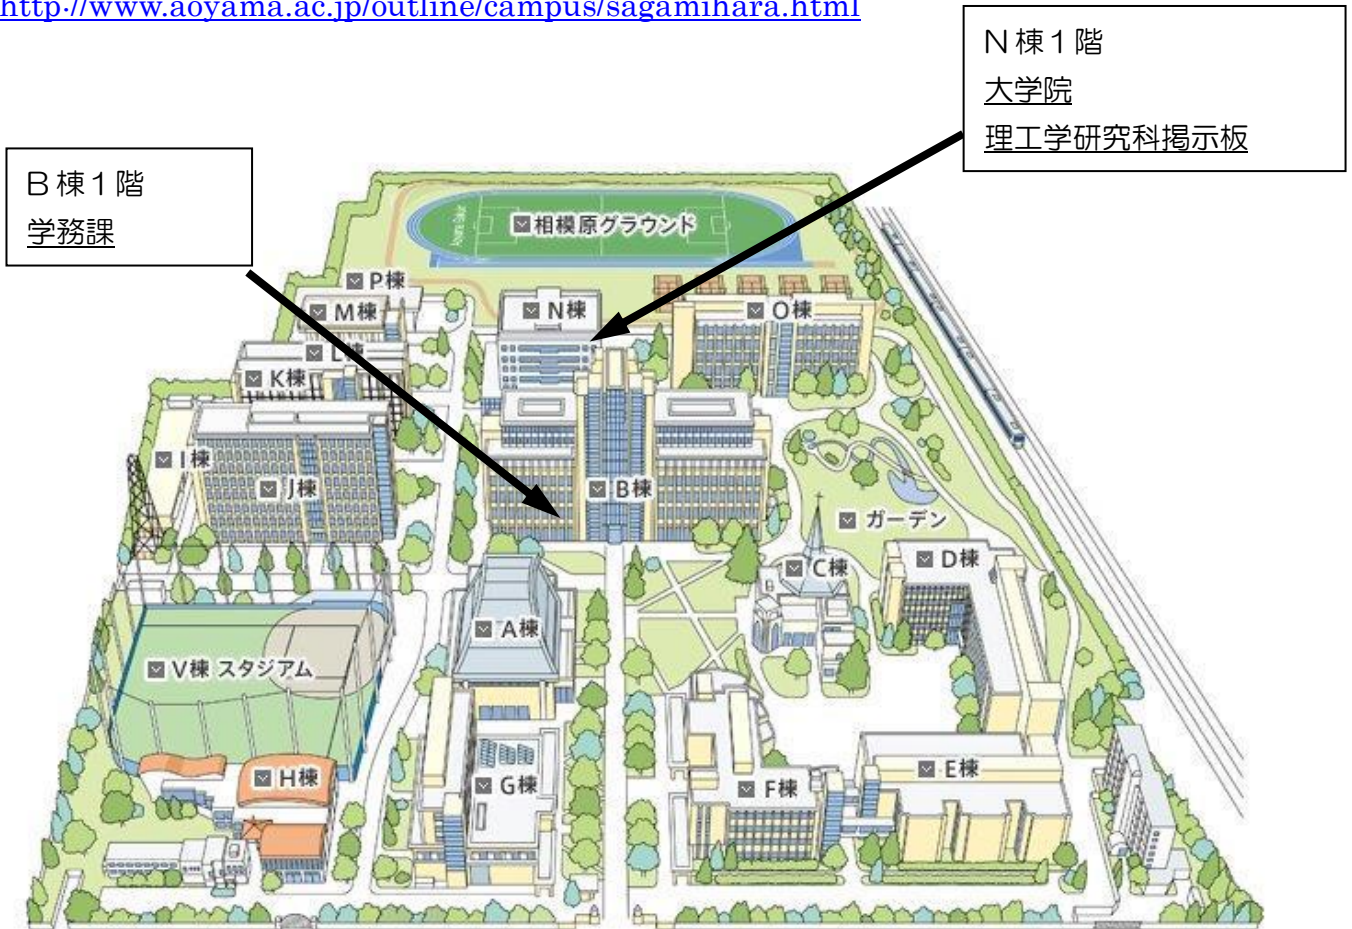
http://www.aoyama.ac.jp/outline/campus/sagamihara.html

N 棟１階
大学院
理工学研究科掲示板

B 棟１階
学務課

相模原グラウンド

P棟

M棟

N棟

O棟

L棟

K棟

I棟

J棟

B棟

ガーデン

C棟

D棟

A棟

V棟 スタジアム

H棟

G棟

F棟

E棟